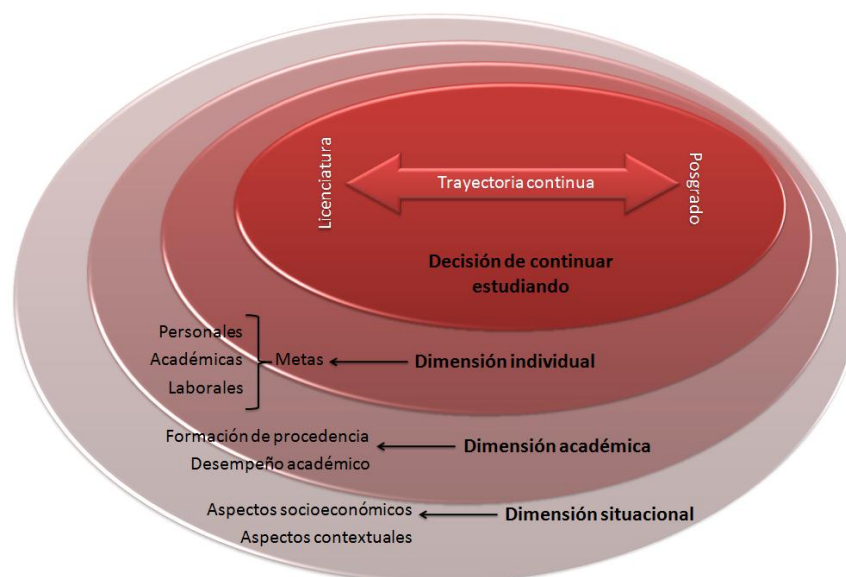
Licenciatura

Trayectoria continua

Posgrado

Decisión de continuar estudiando

Personales
Académicas
Laborales

Metas

Dimensión individual

Formación de procedencia
Desempeño académico

Dimensión académica

Aspectos socioeconómicos
Aspectos contextuales

Dimensión situacional